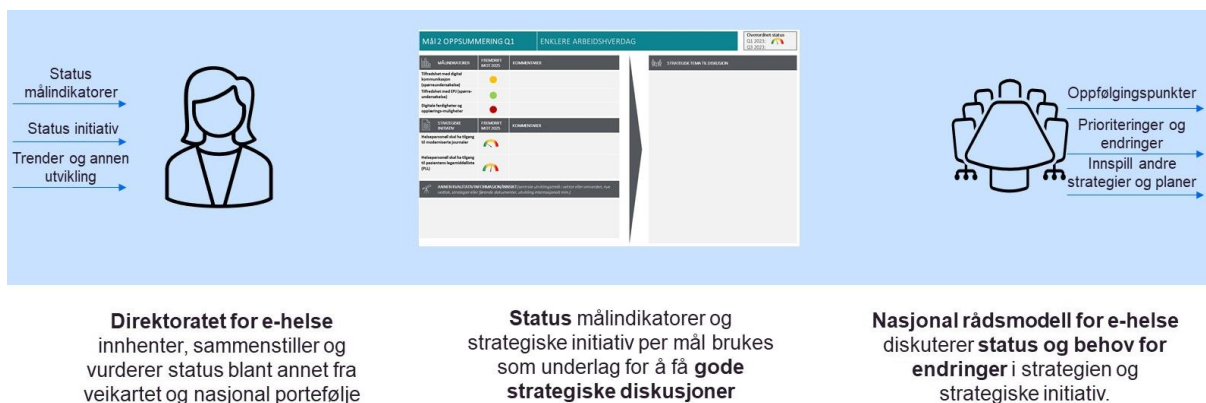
Status målindikatorer

Status initiativ

Trender og annen utvikling

MÅL 2 OPPSUMMERING Q1

ENKLERE ARBEIDSHVERDAG

Overordnet status
Q1 2023
Q2 2023

MÅLINDIKATORER

TRENDKRAFT MOT 2025

KOMMENTARER

Tilfredshet med digital kommunikasjon (spørreundersøkelse)

Tilfredshet med EPJ (spørreundersøkelse)

Digitale ferdigheter og opplærings-muligheter

STRATEGISKE INITIATIV

TRENDKRAFT MOT 2025

KOMMENTARER

Helsepersonell skal ha tilgang til moderniserte journaler

Helsepersonell skal ha tilgang til pasientens legemiddelliste (PLL)

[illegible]

STRATEGISK TEMA TIL DISKUSJON

Oppfølgingspunkter

Prioriteringer og endringer

Innspill andre strategier og planer

**Direktoratet for e-helse** innhenter, sammenstiller og vurderer status blant annet fra veikartet og nasjonal portefølje

**Status** målindikatorer og strategiske initiativ per mål brukes som underlag for å få **gode strategiske diskusjoner**

**Nasjonal rådsmodell for e-helse** diskuterer **status og behov for endringer** i strategien og strategiske initiativ.